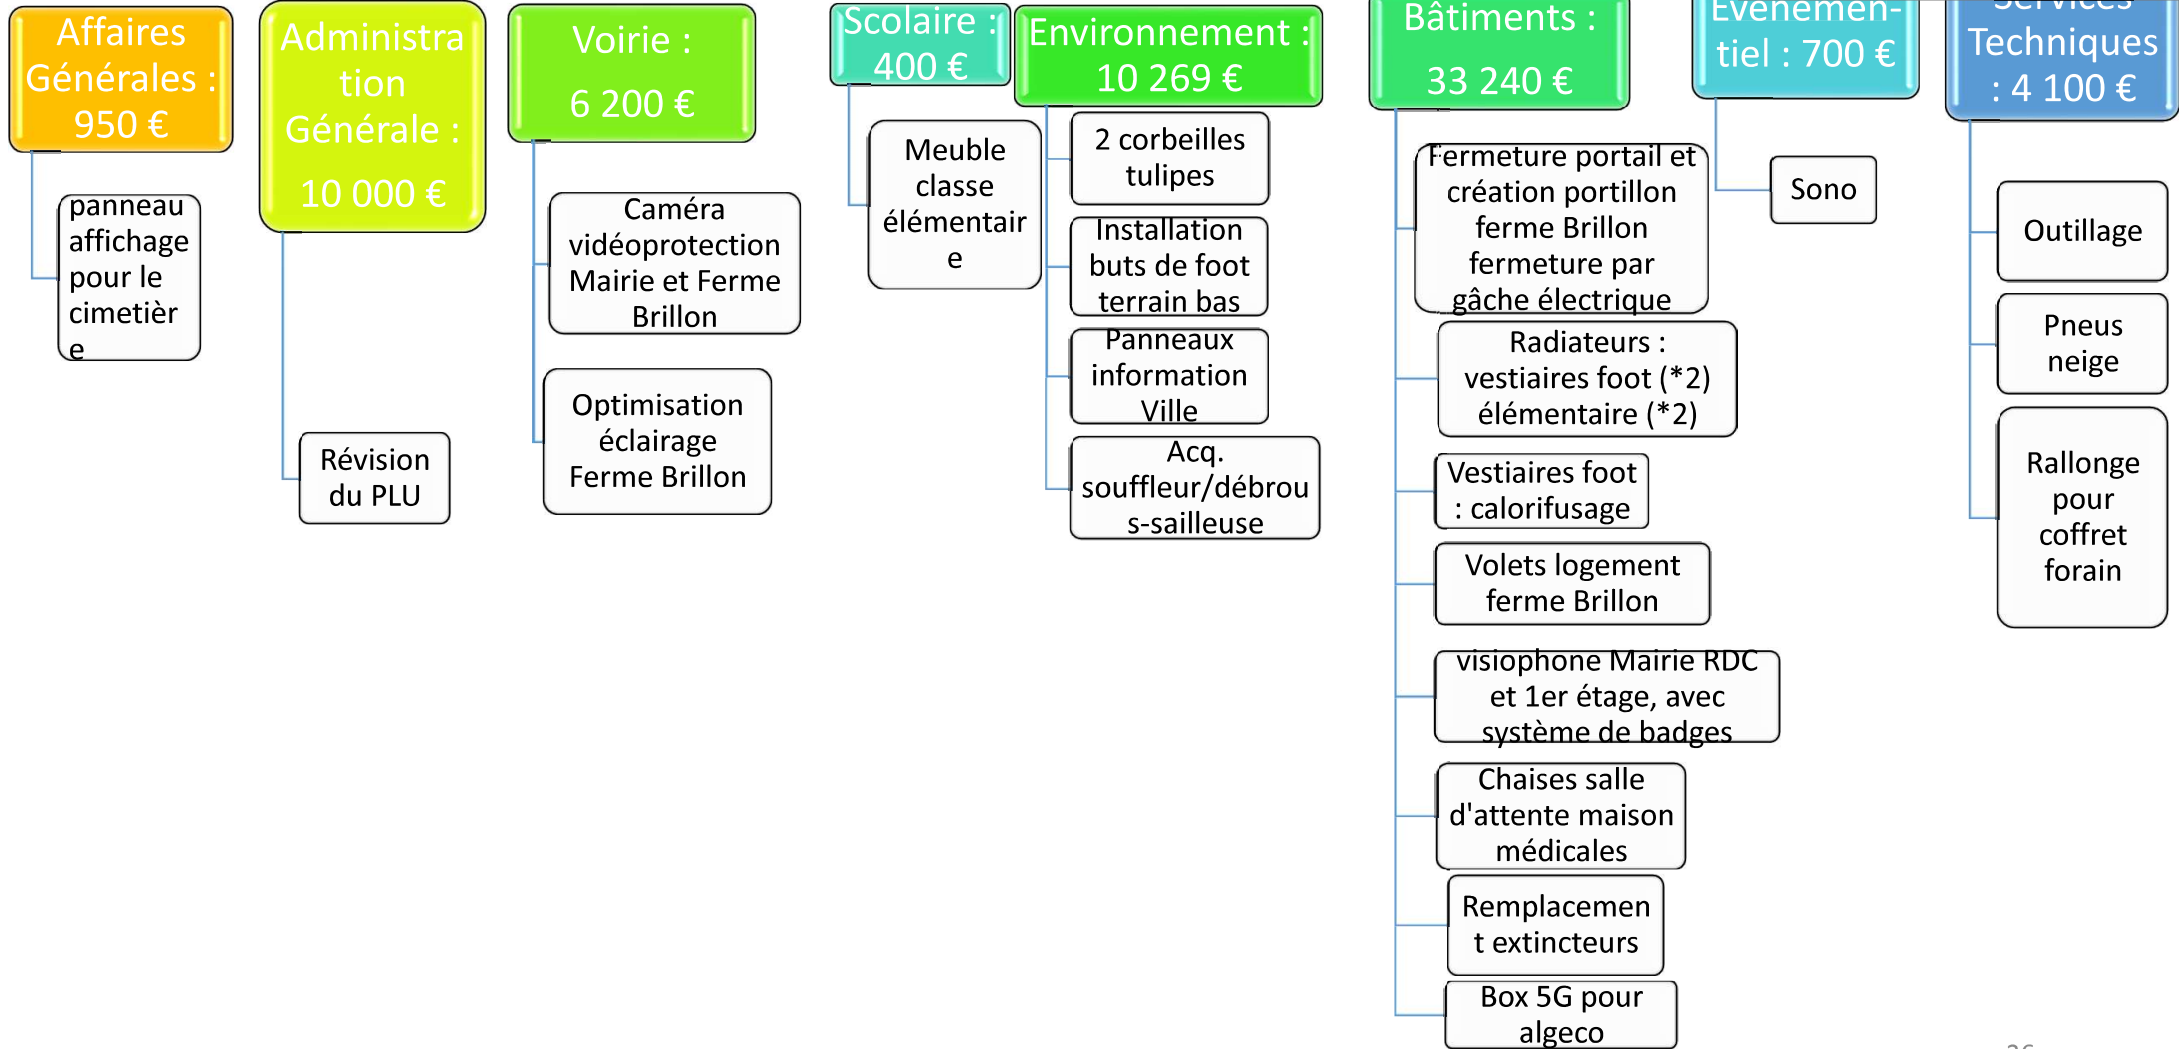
Affaires Générales : 950 €

panneau affichage pour le cimetière

Administration Générale : 10 000 €

Révision du PLU

Voirie : 6 200 €

Caméra vidéoprotection Mairie et Ferme Brillon

Optimisation éclairage Ferme Brillon

Scolaire : 400 €

Meuble classe élémentaire

Environnement : 10 269 €

2 corbeilles tulipes

Installation buts de foot terrain bas

Panneaux information Ville

Acq. souffleur/débrous-sailleuse

Bâtiments : 33 240 €

Fermeture portail et création portillon ferme Brillon fermeture par gâche électrique

Radiateurs : vestiaires foot (*2) élémentaire (*2)

Vestiaires foot : calorifusage

Volets logement ferme Brillon

visiophone Mairie RDC et 1er étage, avec système de badges

Chaises salle d'attente maison médicales

Remplacement extincteurs

Box 5G pour algeco

Evénementiel : 700 €

Sono

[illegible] Techniques : 4 100 €

Outillage

Pneus neige

Rallonge pour coffret forain